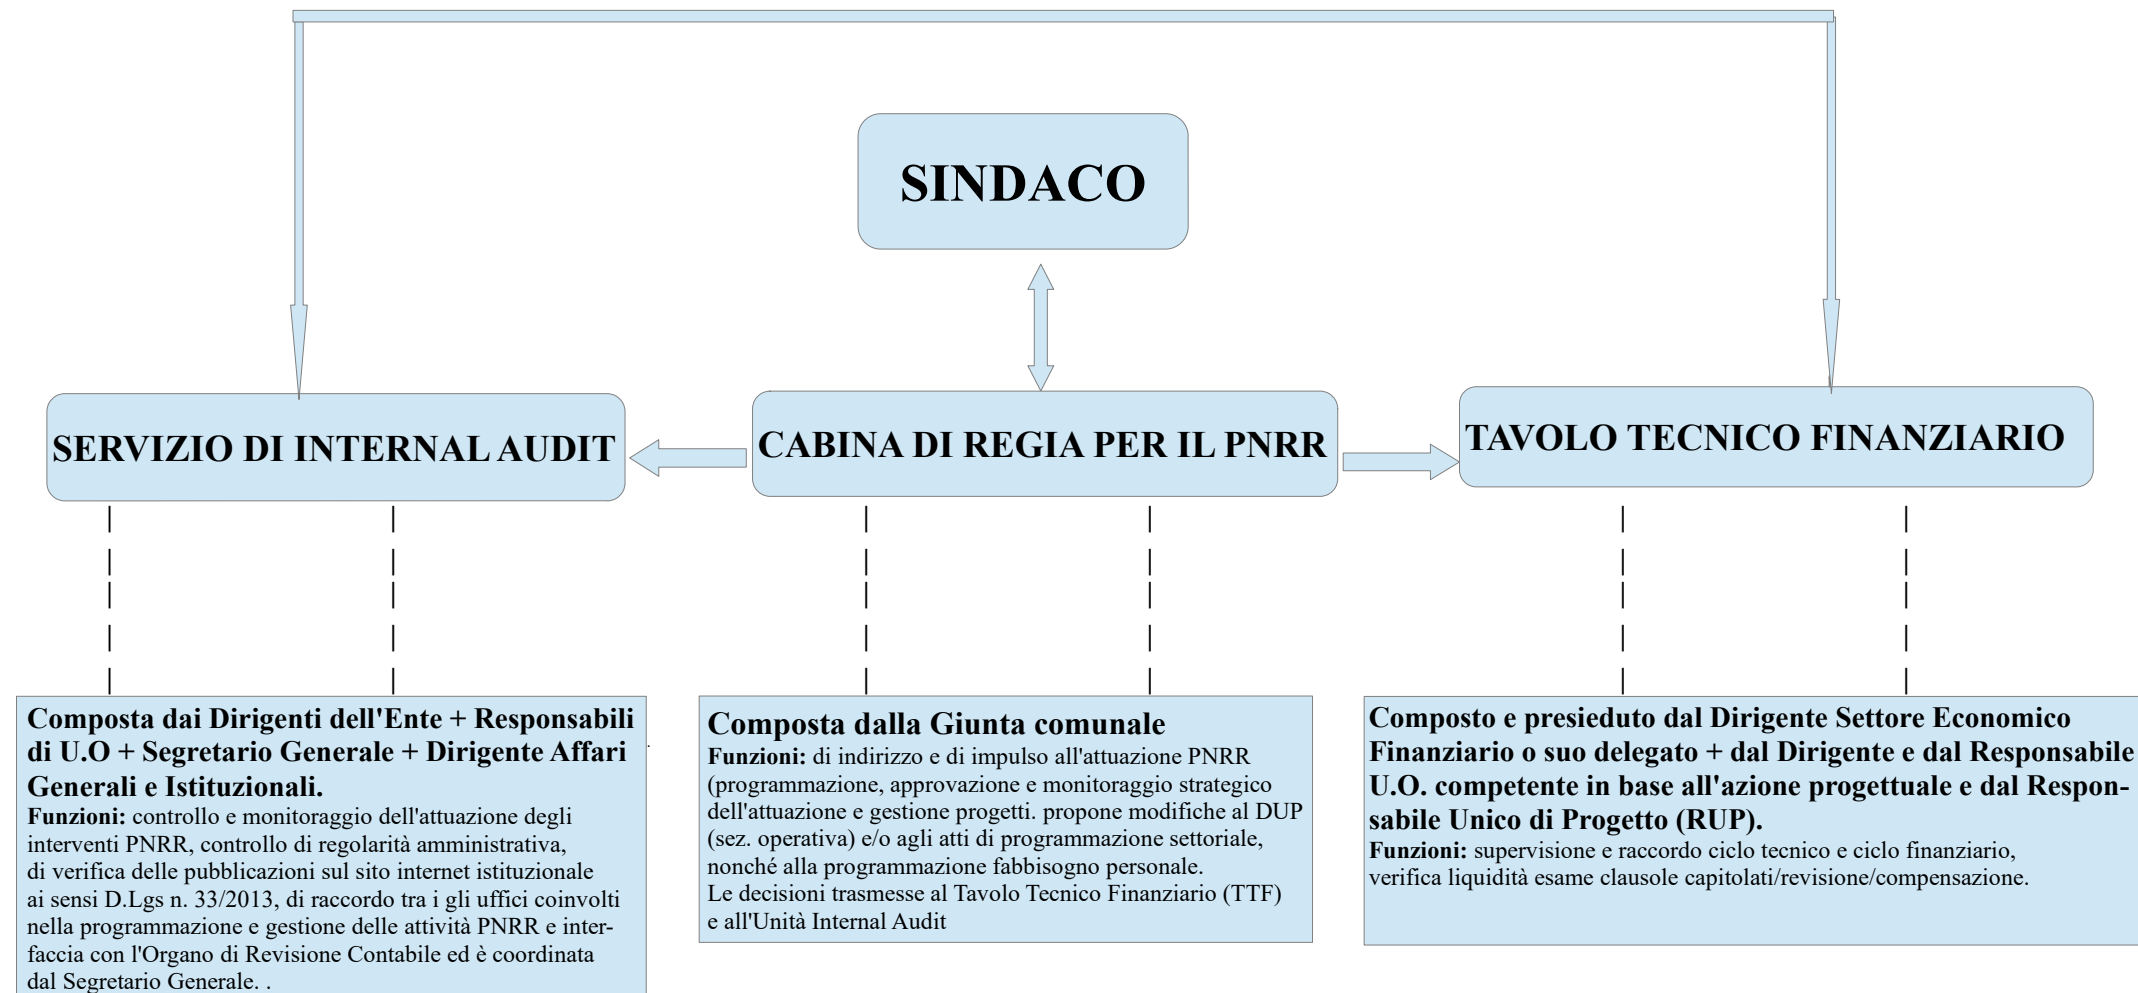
SINDACO

SERVIZIO DI INTERNAL AUDIT

CABINA DI REGIA PER IL PNRR

TAVOLO TECNICO FINANZIARIO

Composta dai Dirigenti dell'Ente + Responsabili di U.O + Segretario Generale + Dirigente Affari Generali e Istituzionali.
Funzioni: controllo e monitoraggio dell'attuazione degli interventi PNRR, controllo di regolarità amministrativa, di verifica delle pubblicazioni sul sito internet istituzionale ai sensi D.Lgs n. 33/2013, di raccordo tra i gli uffici coinvolti nella programmazione e gestione delle attività PNRR e interfaccia con l'Organo di Revisione Contabile ed è coordinata dal Segretario Generale. .

Composta dalla Giunta comunale
Funzioni: di indirizzo e di impulso all'attuazione PNRR (programmazione, approvazione e monitoraggio strategico dell'attuazione e gestione progetti. propone modifiche al DUP (sez. operativa) e/o agli atti di programmazione settoriale, nonché alla programmazione fabbisogno personale.
Le decisioni trasmesse al Tavolo Tecnico Finanziario (TTF) e all'Unità Internal Audit

Composto e presieduto dal Dirigente Settore Economico Finanziario o suo delegato + dal Dirigente e dal Responsabile U.O. competente in base all'azione progettuale e dal Responsabile Unico di Progetto (RUP).
Funzioni: supervisione e raccordo ciclo tecnico e ciclo finanziario, verifica liquidità esame clausole capitolati/revisione/compensazione.